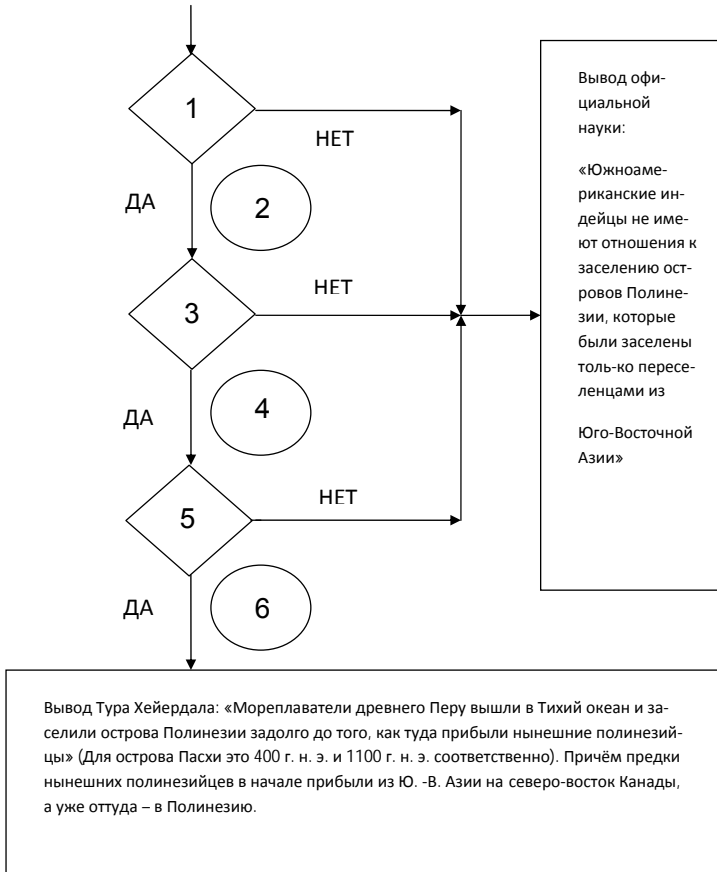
1

НЕТ

ДА

2

3

НЕТ

ДА

4

5

НЕТ

ДА

6

Вывод официальной науки:

«Южноамериканские индейцы не имеют отношения к заселению островов Полинезии, которые были заселены толь-ко переселенцами из

Юго-Восточной Азии»

Вывод Тура Хейердала: «Мореплаватели древнего Перу вышли в Тихий океан и заселили острова Полинезии задолго до того, как туда прибыли нынешние полинезийцы» (Для острова Пасхи это 400 г. н. э. и 1100 г. н. э. соответственно). Причём предки нынешних полинезийцев в начале прибыли из Ю. -В. Азии на северо-восток Канады, а уже оттуда – в Полинезию.